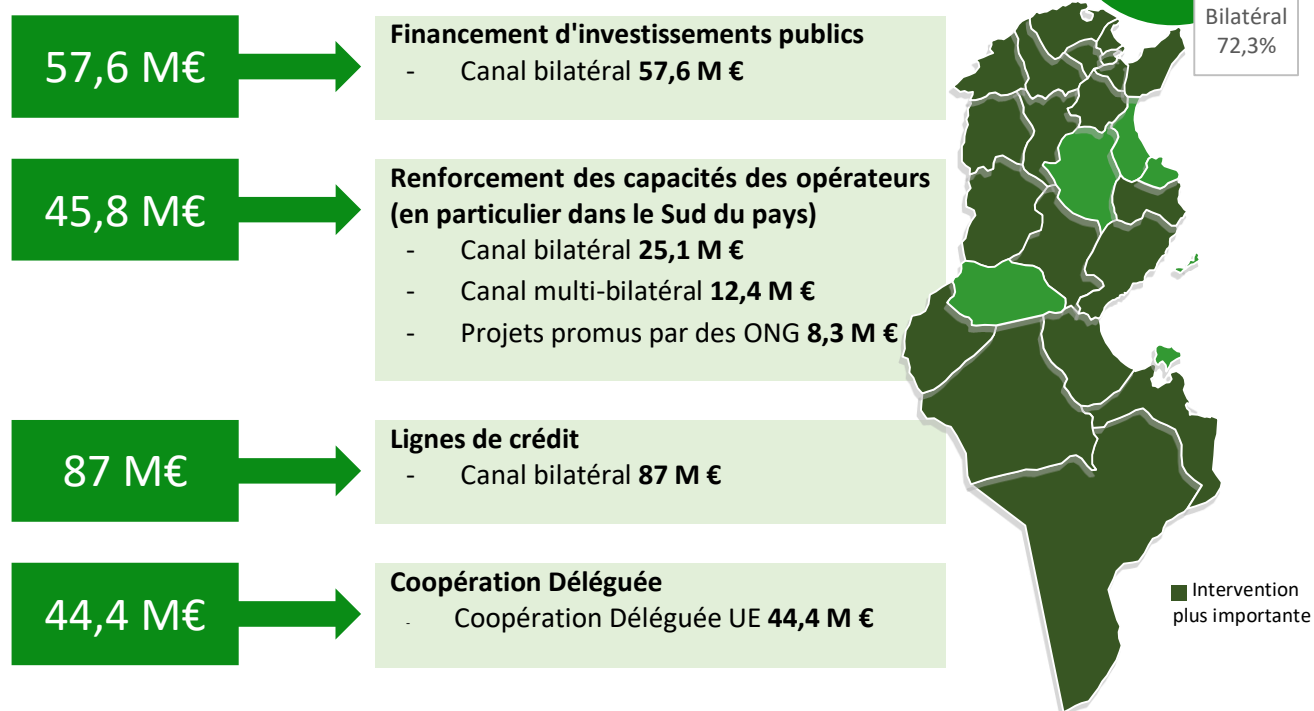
57,6 M€

Financement d'investissements publics
- Canal bilatéral **57.6 M €**

45,8 M€

Renforcement des capacités des opérateurs (en particulier dans le Sud du pays)
- Canal bilatéral **25,1 M €**
- Canal multi-bilatéral **12,4 M €**
- Projets promus par des ONG **8,3 M €**

87 M€

Lignes de crédit
- Canal bilatéral **87 M €**

44,4 M€

Coopération Déléguée
- Coopération Déléguée UE **44,4 M €**

Bilatéral
72,3%

Intervention plus importante